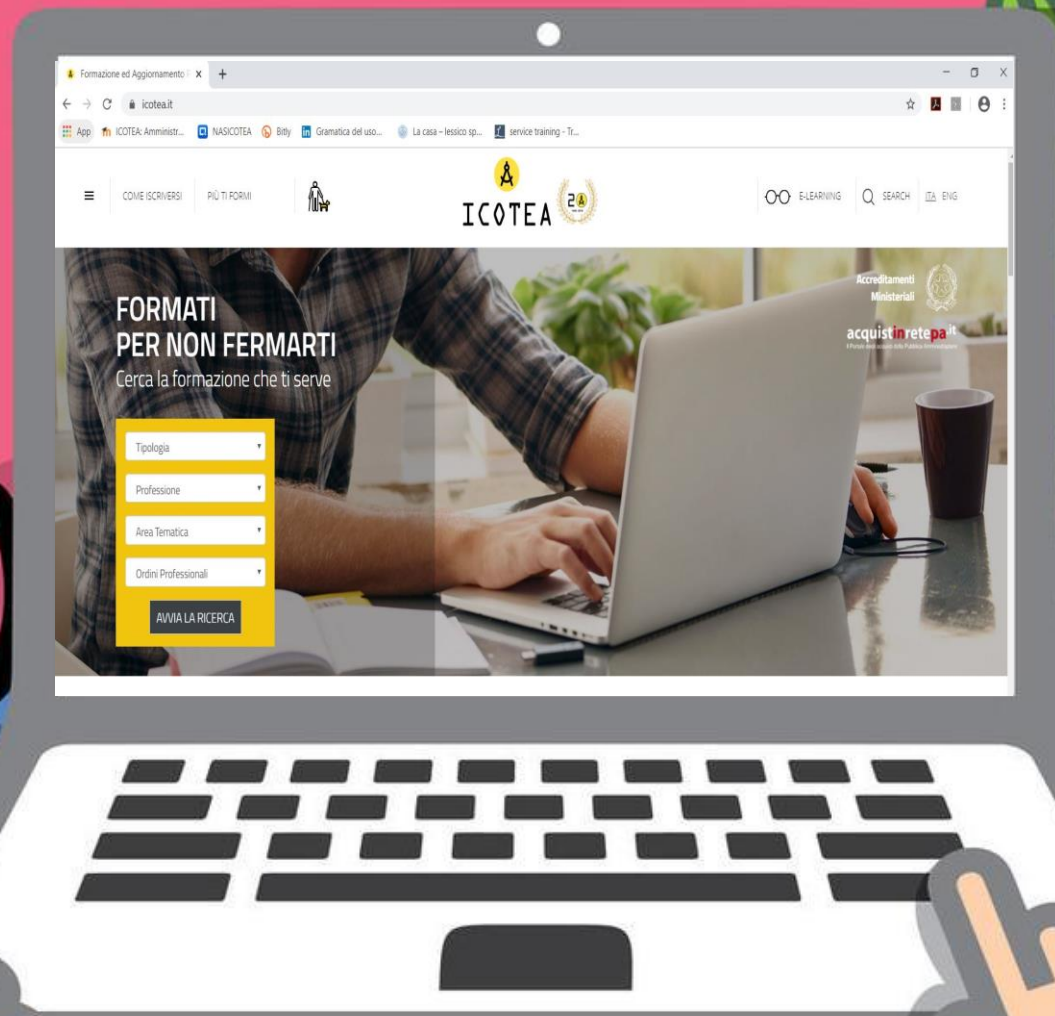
Formazione ed Aggiornamento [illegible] X +

icotea.it

App ICOTEA: Amministr... NASICOTEA Bitly Gramatica del uso... La casa – lessico sp... service training - Tr...

COME ISCRIVERSI PIÙ TI FORMI

ICOTEA 20

E-LEARNING SEARCH ITA ENG

FORMATI
PER NON FERMARTI
Cerca la formazione che ti serve

Accreditamenti Ministeriali

acquistinretepa.it
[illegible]

Tipologia
Professione
Area Tematica
Ordini Professionali
AVVIA LA RICERCA